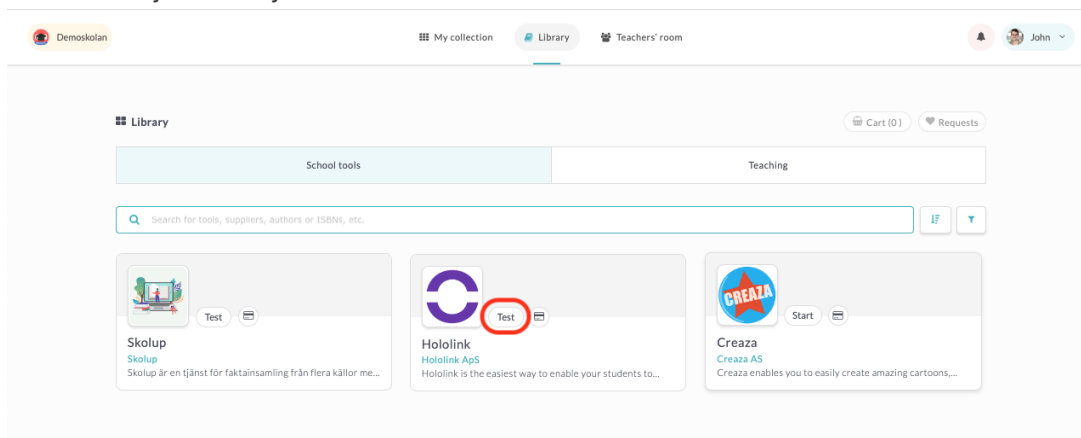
Demoskolan

My collection

Library

Teachers' room

John

Library

Cart (0)

Requests

School tools

Teaching

Search for tools, suppliers, authors or ISBNs, etc.

Test

Skolup

Skolup

Skolup är en tjänst för faktainsamling från flera källor me...

Test

Hololink

Hololink ApS

Hololink is the easiest way to enable your students to...

CREAZA

Start

Creaza

Creaza AS

Creaza enables you to easily create amazing cartoons,...